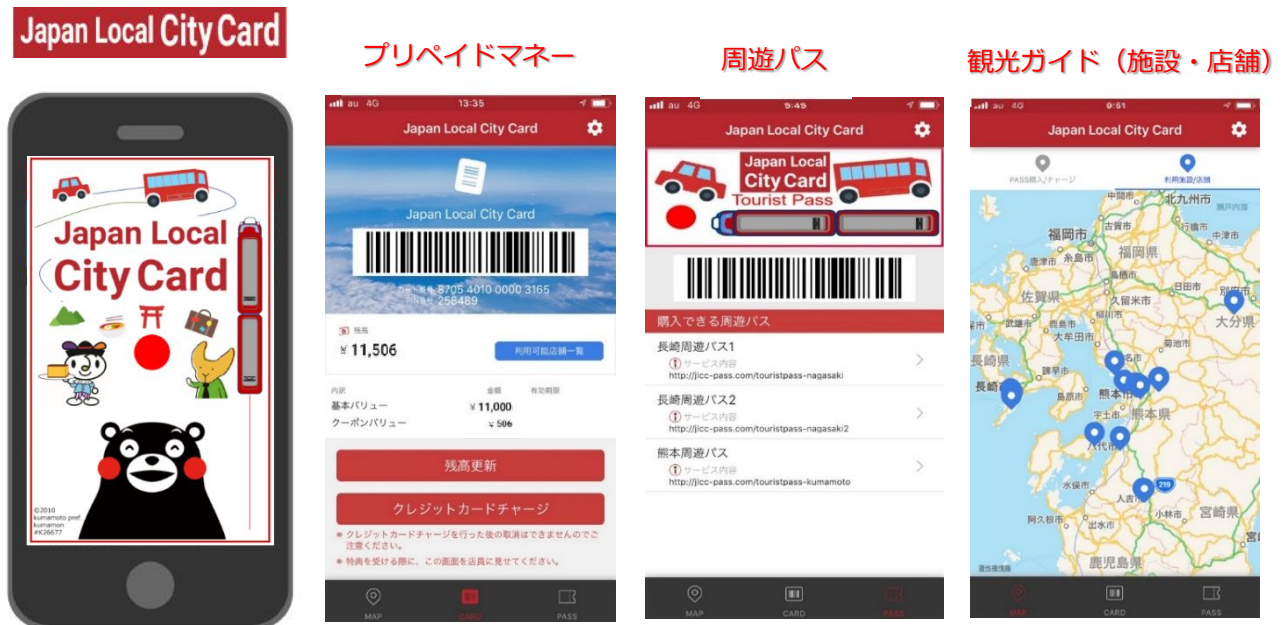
Japan Local City Card

Japan Local City Card

©2010 kumamoto pref. kumamon #K26677

プリペイドマネー

au 4G 13:35

Japan Local City Card

Japan Local City Card

カード番号 8705 4010 0000 3165
PIN番号 258489

残高

¥ 11,506

利用可能店舗一覧

内訳 金額 有効期限

基本バリュー ¥ 11,000

クーポンバリュー ¥ 506

残高更新

クレジットカードチャージ

※ クレジットカードチャージを行った後の取消はできませんのでご注意ください。

※ 特典を受ける際に、この画面を店員に見せてください。

MAP CARD PASS

周遊パス

au 4G 9:45

Japan Local City Card

Japan Local City Card Tourist Pass

購入できる周遊パス

長崎周遊パス1
サービス内容
http://jicc-pass.com/touristpass-nagasaki

長崎周遊パス2
サービス内容
http://jicc-pass.com/touristpass-nagasaki2

熊本周遊パス
サービス内容
http://jicc-pass.com/touristpass-kumamoto

MAP CARD PASS

観光ガイド（施設・店舗）

au 4G 9:51

Japan Local City Card

PASS購入/チャージ 利用施設/店舗

北九州市 福岡市 福岡県 佐賀県 長崎県 長崎市 熊本市 熊本県 大分県 大分市 宮崎県 鹿児島県 久留米市 八代市 人吉市

MAP CARD PASS